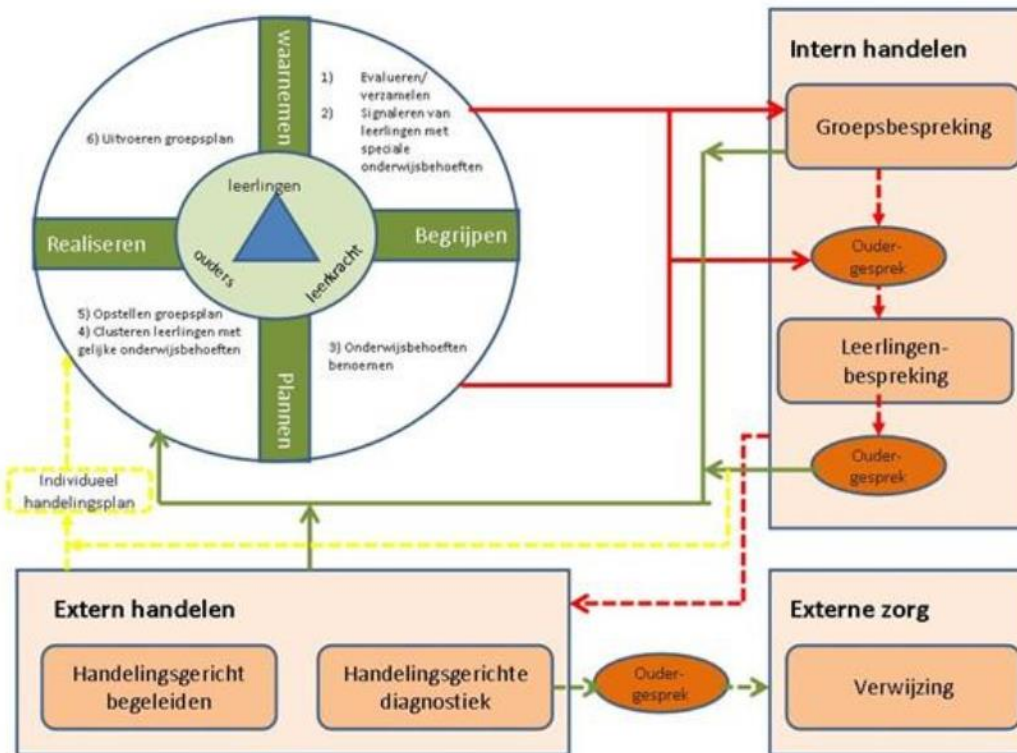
waarnemen

1) Evalueren/ verzamelen
2) Signaleren van leerlingen met speciale onderwijsbehoeften

6) Uitvoeren groepsplan

leerlingen

Realiseren

Begrijpen

ouders

leerkracht

5) Opstellen groepsplan
4) Clusteren leerlingen met gelijke onderwijsbehoeften

3) Onderwijsbehoeften benoemen

Plannen

Individueel handelingsplan

Intern handelen

Groepsbespreking

Ouder-gesprek

Leerlingen-bespreking

Ouder-gesprek

Extern handelen

Handelingsgericht begeleiden

Handelingsgerichte diagnostiek

Ouder-gesprek

Externe zorg

Verwijzing